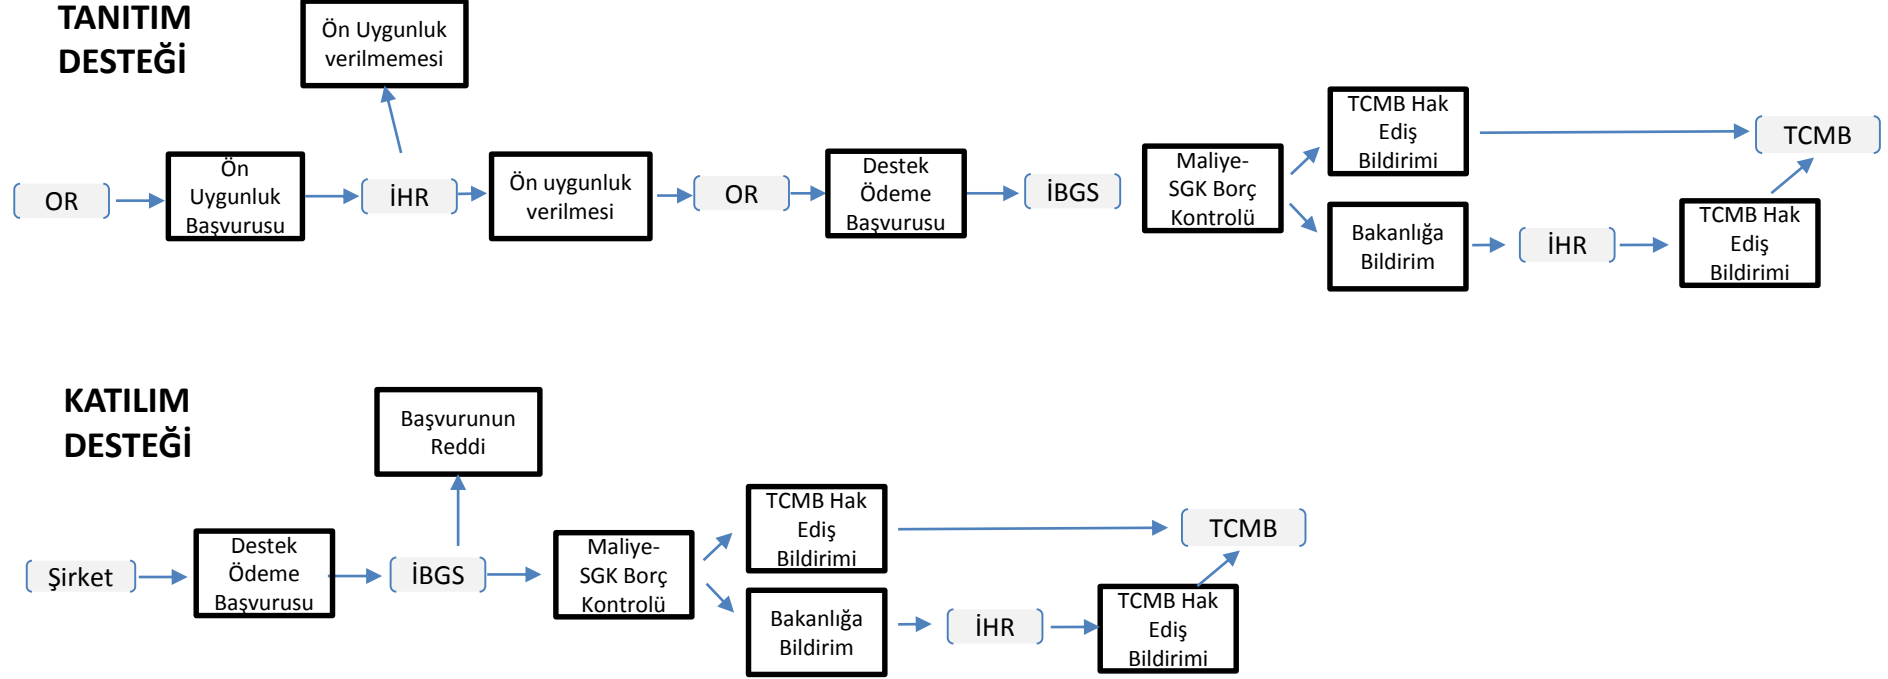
TANITIM DESTEĞİ

Ön Uygunluk verilmemesi

OR

Ön Uygunluk Başvurusu

İHR

Ön uygunluk verilmesi

OR

Destek Ödeme Başvurusu

İBGS

Maliye-SGK Borç Kontrolü

TCMB Hak Ediş Bildirimi

TCMB

Bakanlığa Bildirim

İHR

TCMB Hak Ediş Bildirimi

KATILIM DESTEĞİ

Başvurunun Reddi

Şirket

Destek Ödeme Başvurusu

İBGS

Maliye-SGK Borç Kontrolü

TCMB Hak Ediş Bildirimi

TCMB

Bakanlığa Bildirim

İHR

TCMB Hak Ediş Bildirimi